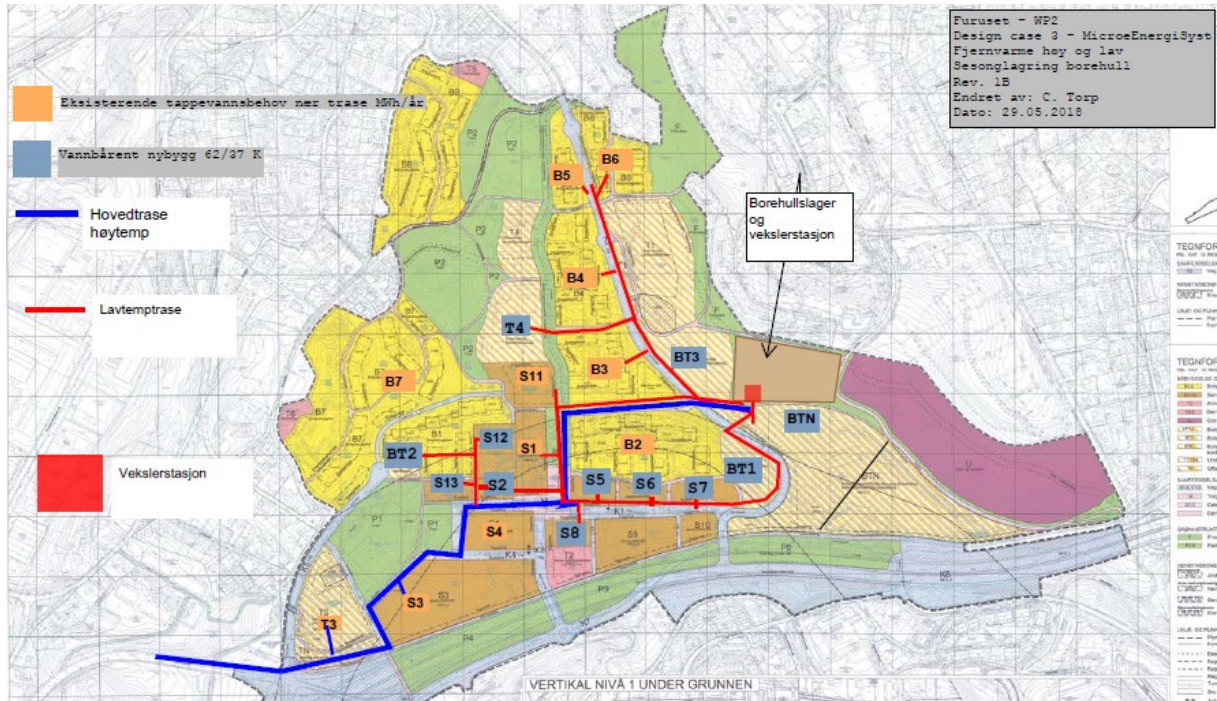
Furuset - WP2
Design case 3 - MicroeEnergiSyst
Fjernvarme høy og lav
Sesonglagring borehull
Rev. 1B
Endret av: C. Torp
Dato: 29.05.2018

Eksisterende tappevannsbehov ner trase MWh/år

Vannbårent nybygg 62/37 K

Hovedtrase høytemp

Lavtemptrase

Vekslerstasjon

Borehullslager og vekslerstasjon

B5
B6
B4
T4
B3
BT3
B7
S11
BTN
BT2
S12
S1
B2
S13
S2
S5
S6
BT1
S7
S4
S8
S3
T3

VERTIKAL NIVÅ 1 UNDER GRUNNEN

TEGNFOR
TEGNFOR